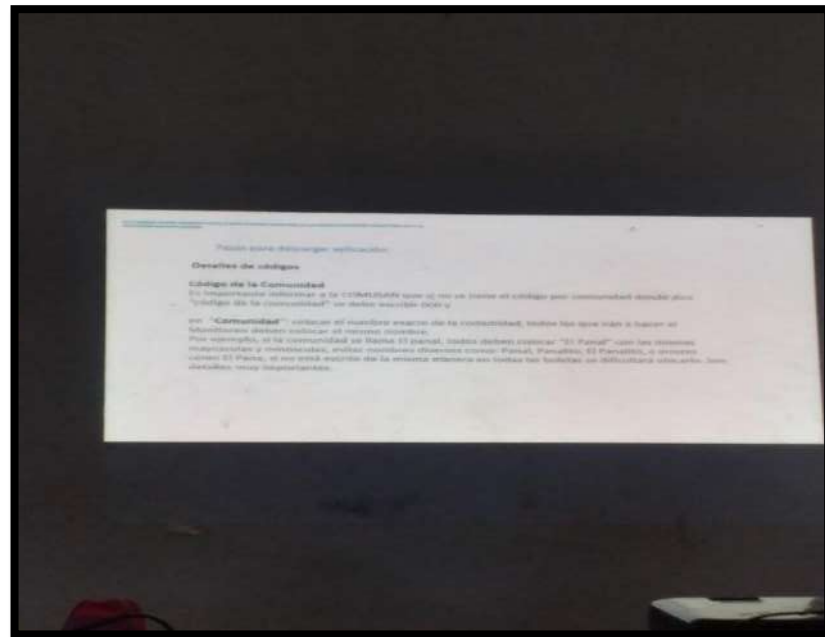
Pasos para descargar aplicación

Detalles de códigos

Código de la Comunidad
Es importante informar a la COMUSAN que si no se tiene el código por comunidad donde dice "código de la comunidad" se debe escribir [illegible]

en "Comunidad": colocar el nombre exacto de la comunidad, todos los que van a hacer el Monitoreo deben colocar el mismo nombre.
Por ejemplo, si la comunidad se llama El panal, todos deben colocar "El Panal" con las mismas mayúsculas y minúsculas, evitar nombres diversos como: Panal, Panalito, El Panalito, o escribir como El Pana, si no está escrito de la misma manera en todas las boletas se dificultará ubicarlo. Son detalles muy importantes.